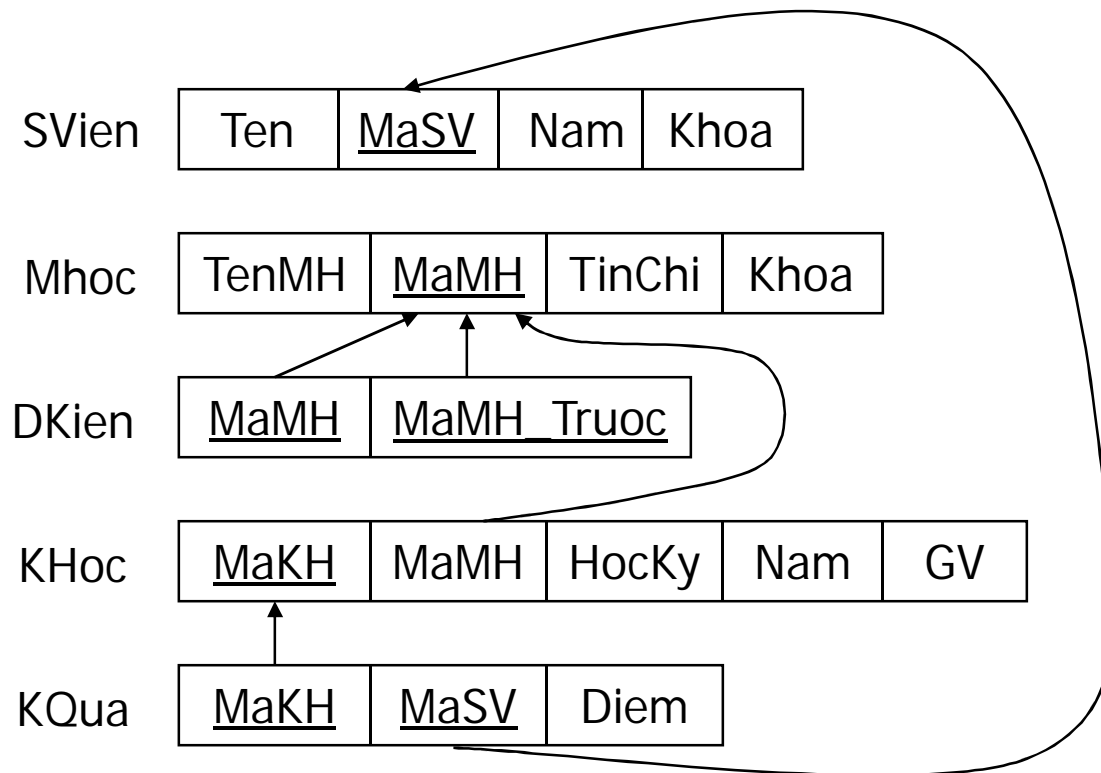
SVien

| Ten | MaSV | Nam | Khoa |
|---|---|---|---|

Mhoc

| TenMH | MaMH | TinChi | Khoa |
|---|---|---|---|

DKien

| MaMH | MaMH_Truoc |
|---|---|

KHoc

| MaKH | MaMH | HocKy | Nam | GV |
|---|---|---|---|---|

KQua

| MaKH | MaSV | Diem |
|---|---|---|